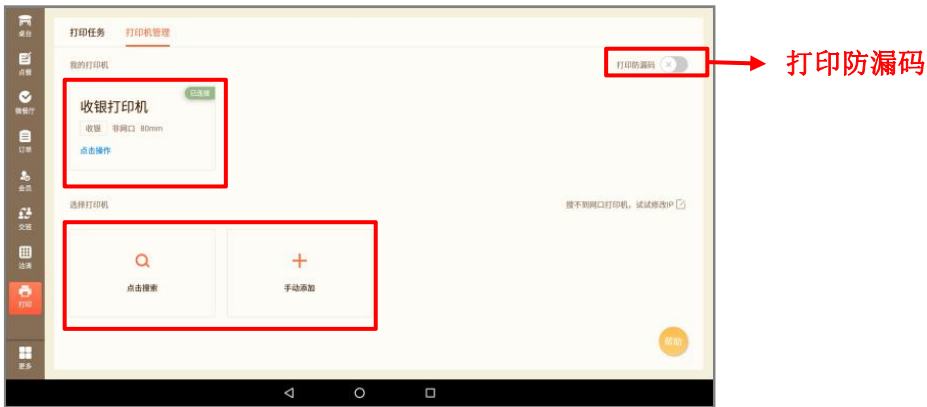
桌台
点餐
微餐厅
订单
会员
交班
这表
打印
更多

打印任务 打印机管理

我的打印机

打印防漏码

打印防漏码

已连接

收银打印机

收银 非网口 80mm

点击操作

选择打印机

搜不到网口打印机，试试修改IP

点击搜索

手动添加

帮助